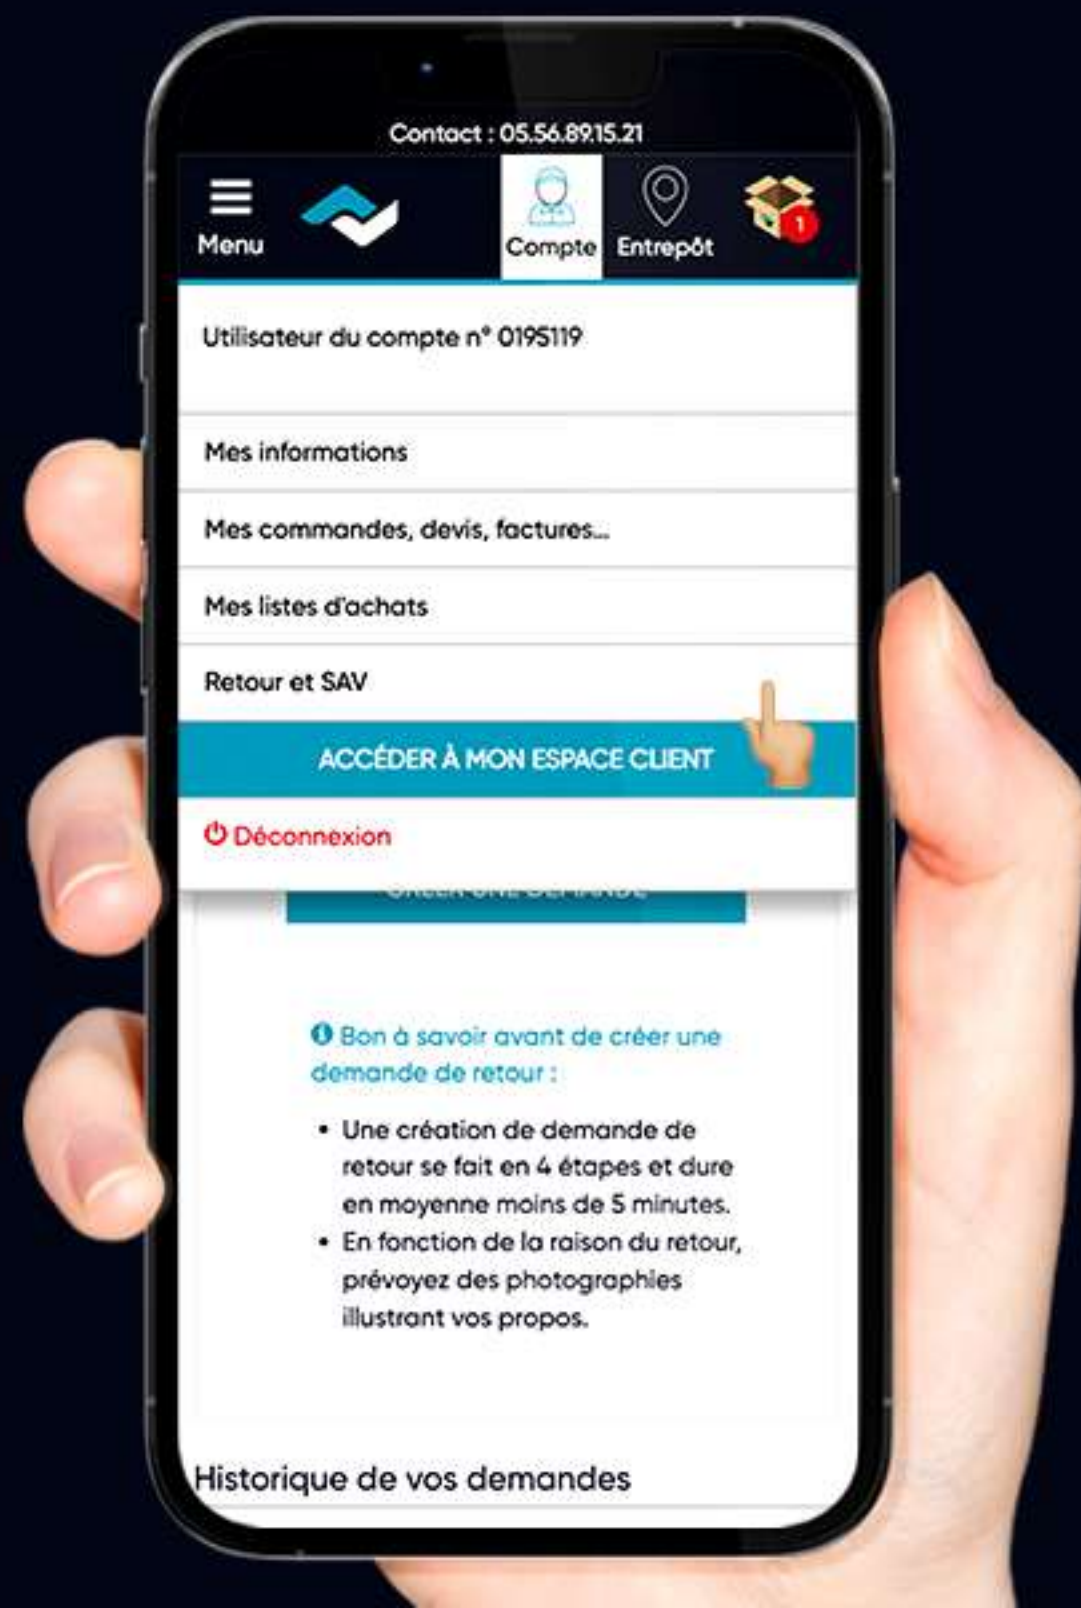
Contact : 05.56.89.15.21

Menu

Compte

Entrepôt

1

Utilisateur du compte n° 0195119

Mes informations

Mes commandes, devis, factures...

Mes listes d'achats

Retour et SAV

ACCÉDER À MON ESPACE CLIENT

Déconnexion

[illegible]

Bon à savoir avant de créer une demande de retour :

- Une création de demande de retour se fait en 4 étapes et dure en moyenne moins de 5 minutes.
- En fonction de la raison du retour, prévoyez des photographies illustrant vos propos.

Historique de vos demandes